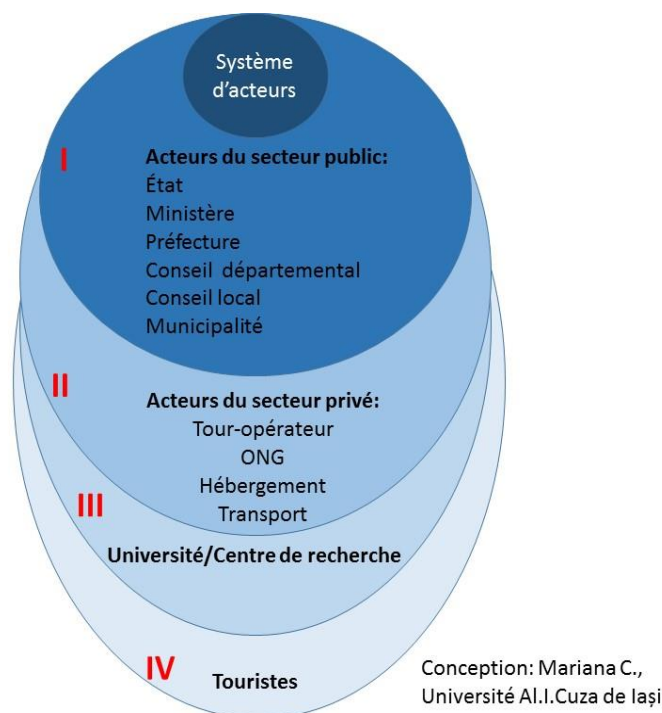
Système d'acteurs

I

Acteurs du secteur public:
État
Ministère
Préfecture
Conseil départemental
Conseil local
Municipalité

II

Acteurs du secteur privé:
Tour-opérateur
ONG
Hébergement
Transport

III

Université/Centre de recherche

IV

Touristes

Conception: Mariana C., Université Al.I.Cuza de Iași